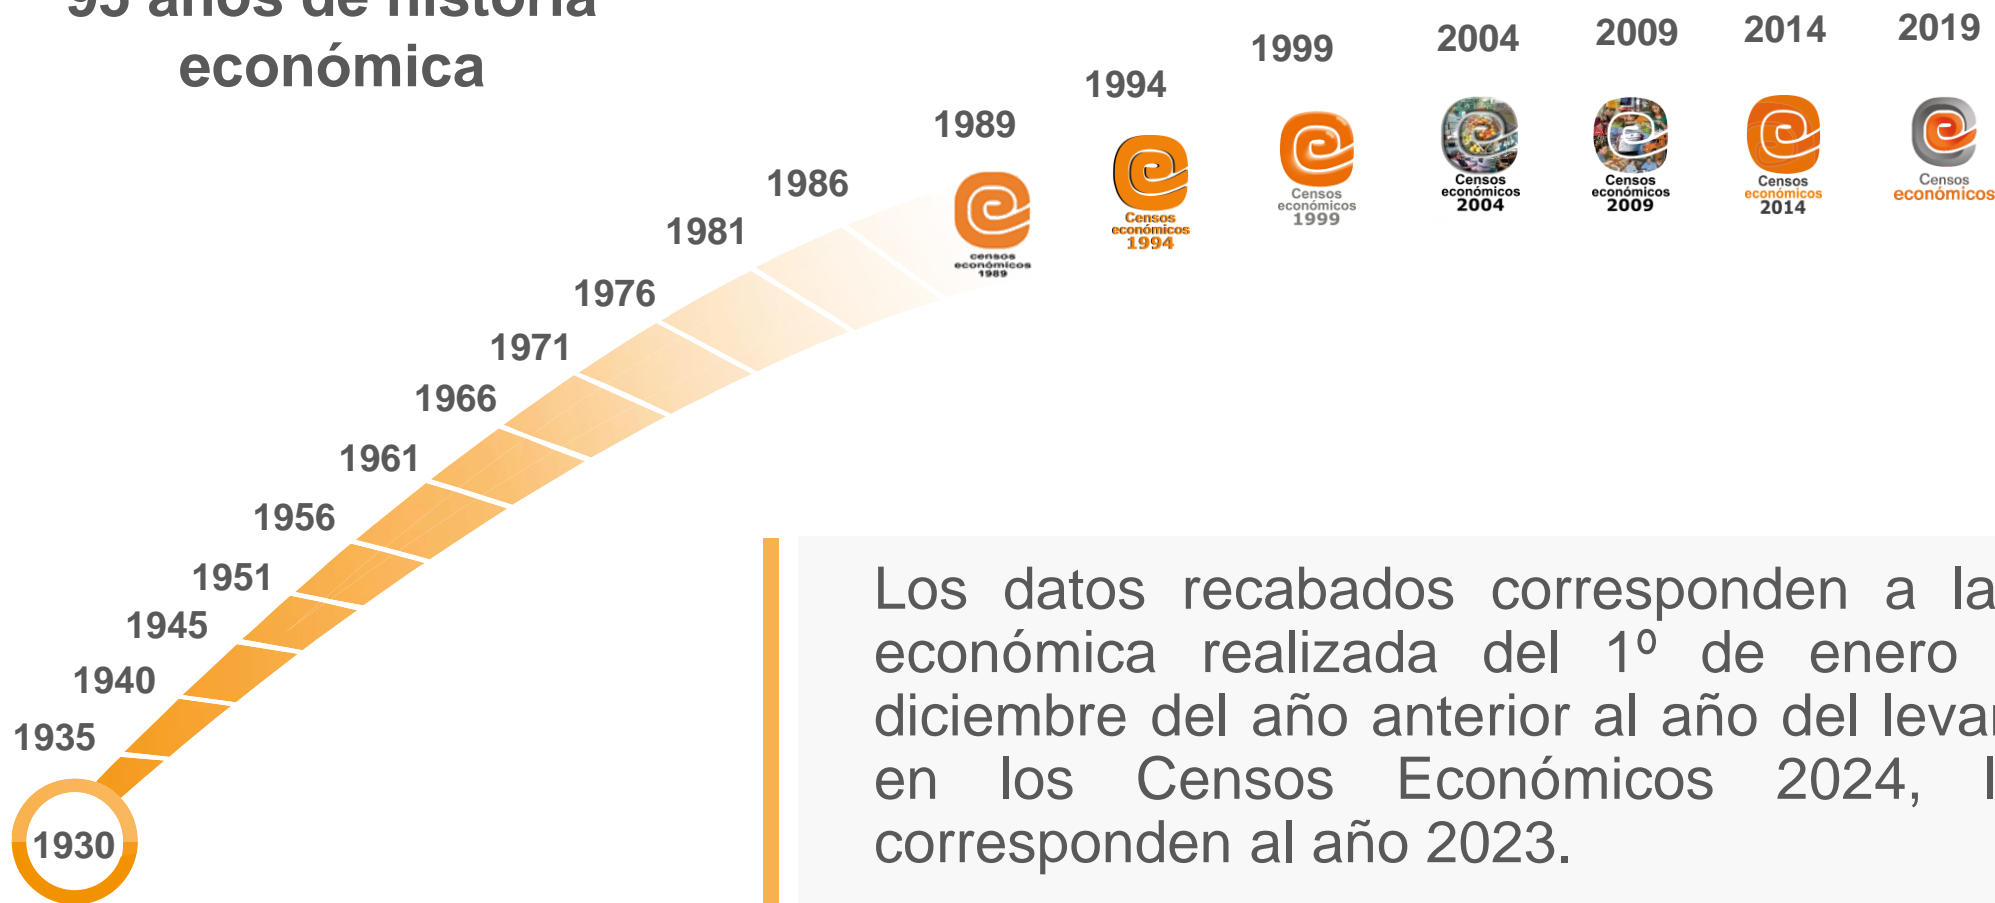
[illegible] años de historia económica

1930
1935
1940
1945
1951
1956
1961
1966
1971
1976
1981
1986
1989
censos económicos 1989
1994
Censos económicos 1994
1999
Censos económicos 1999
2004
Censos económicos 2004
2009
Censos económicos 2009
2014
Censos económicos 2014
2019
Censos económicos

Los datos recabados corresponden a la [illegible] económica realizada del 1º de enero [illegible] diciembre del año anterior al año del levan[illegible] en los Censos Económicos 2024, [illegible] corresponden al año 2023.